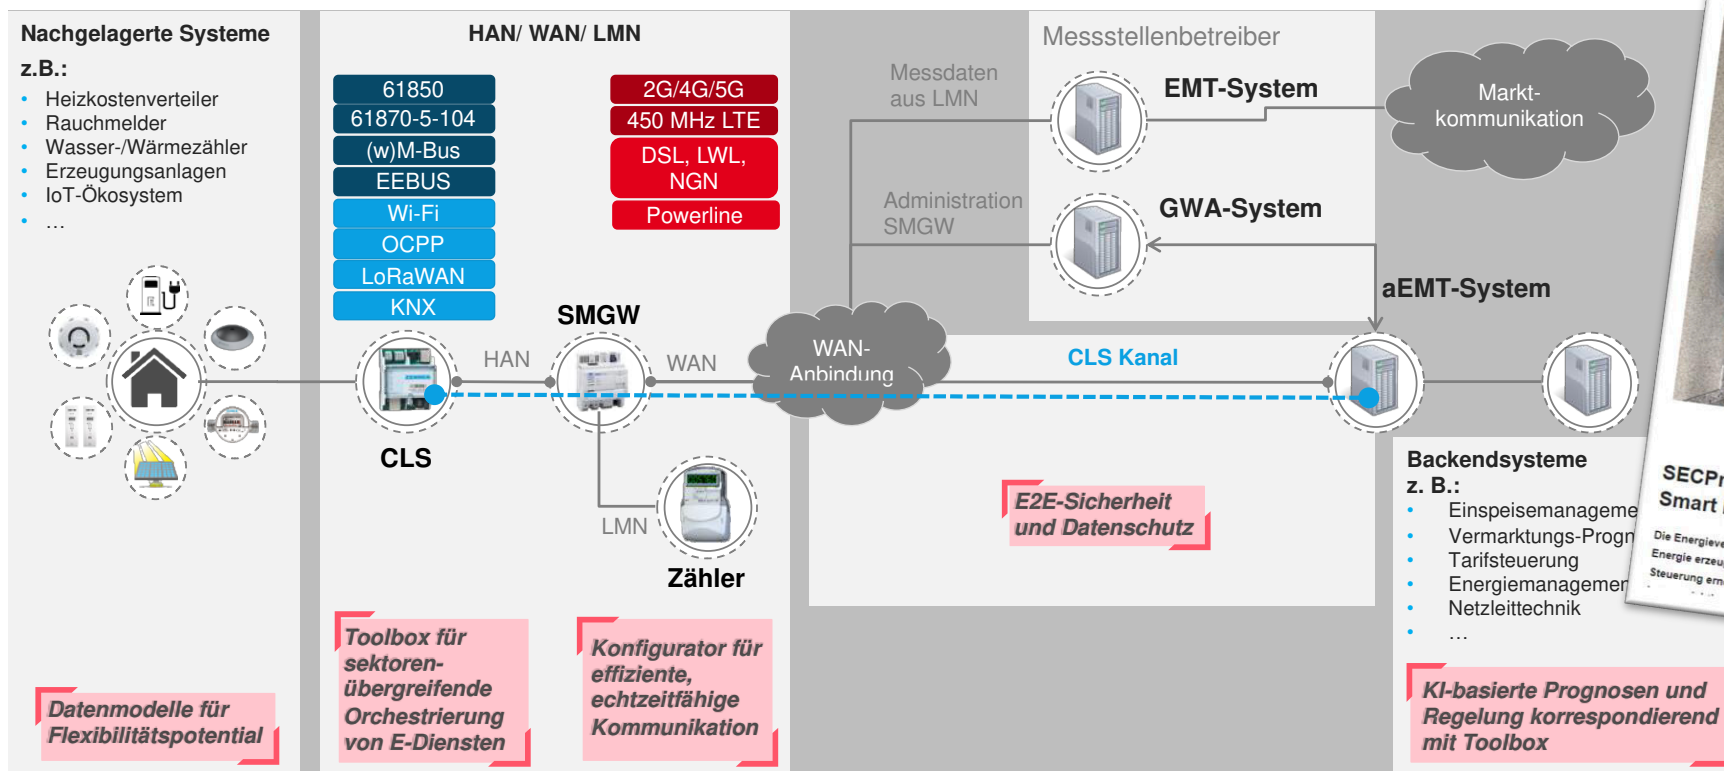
Nachgelagerte Systeme

z.B.:

- Heizkostenverteiler
- Rauchmelder
- Wasser-/Wärmezähler
- Erzeugungsanlagen
- IoT-Ökosystem
- …

HAN/ WAN/ LMN

61850
61870-5-104
(w)M-Bus
EEBUS
Wi-Fi
OCPP
LoRaWAN
KNX

2G/4G/5G
450 MHz LTE
DSL, LWL, NGN
Powerline

SMGW
HAN
WAN
CLS
LMN
Zähler

Messdaten aus LMN

Administration SMGW

Messstellenbetreiber

EMT-System

GWA-System

Markt-kommunikation

aEMT-System

WAN-Anbindung

CLS Kanal

E2E-Sicherheit und Datenschutz

Backendsysteme
z. B.:

- Einspeisemanageme
- Vermarktungs-Progn
- Tarifsteuerung
- Energiemanagemen
- Netzleittechnik
- …

SECP
Smart
Die Energiev
Energie erzeu
Steuerung em

Datenmodelle für Flexibilitätspotential

Toolbox für sektoren-übergreifende Orchestrierung von E-Diensten

Konfigurator für effiziente, echtzeitfähige Kommunikation

KI-basierte Prognosen und Regelung korrespondierend mit Toolbox